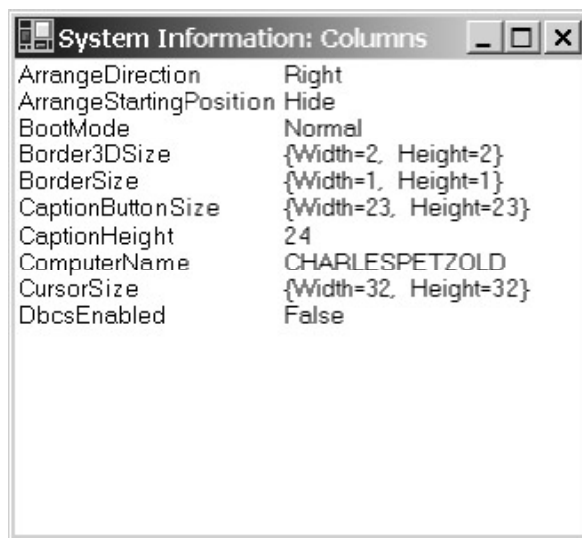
System Information: Columns

| ArrangeDirection | Right |
|---|---|
| ArrangeStartingPosition | Hide |
| BootMode | Normal |
| Border3DSize | {Width=2, Height=2} |
| BorderSize | {Width=1, Height=1} |
| CaptionButtonSize | {Width=23, Height=23} |
| CaptionHeight | 24 |
| ComputerName | CHARLESPETZOLD |
| CursorSize | {Width=32, Height=32} |
| DbcsEnabled | False |